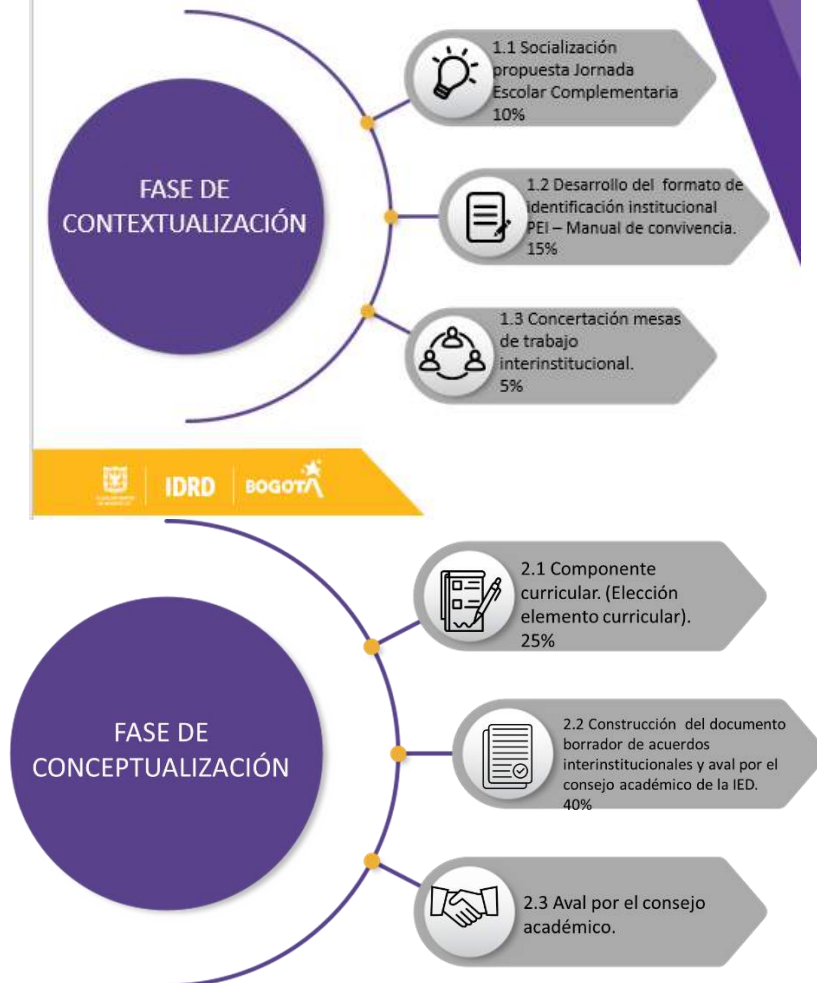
FASE DE CONTEXTUALIZACIÓN

1.1 Socialización propuesta Jornada Escolar Complementaria 10%

1.2 Desarrollo del formato de identificación institucional PEI – Manual de convivencia. 15%

1.3 Concertación mesas de trabajo interinstitucional. 5%

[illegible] IDRD BOGOTÁ

FASE DE CONCEPTUALIZACIÓN

2.1 Componente curricular. (Elección elemento curricular). 25%

2.2 Construcción del documento borrador de acuerdos interinstitucionales y aval por el consejo académico de la IED. 40%

2.3 Aval por el consejo académico.